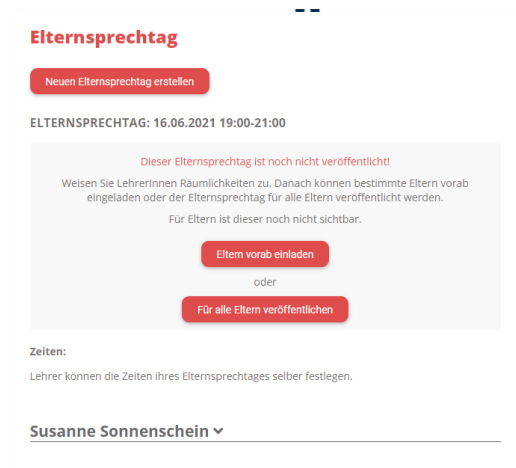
Elternsprechtag

Neuen Elternsprechtag erstellen

ELTERNSPRECHTAG: 16.06.2021 19:00-21:00

Dieser Elternsprechtag ist noch nicht veröffentlicht!

Weisen Sie LehrerInnen Räumlichkeiten zu. Danach können bestimmte Eltern vorab eingeladen oder der Elternsprechtag für alle Eltern veröffentlicht werden.

Für Eltern ist dieser noch nicht sichtbar.

Eltern vorab einladen

oder

Für alle Eltern veröffentlichen

Zeiten:

Lehrer können die Zeiten ihres Elternsprechtages selber festlegen.

Susanne Sonnenschein